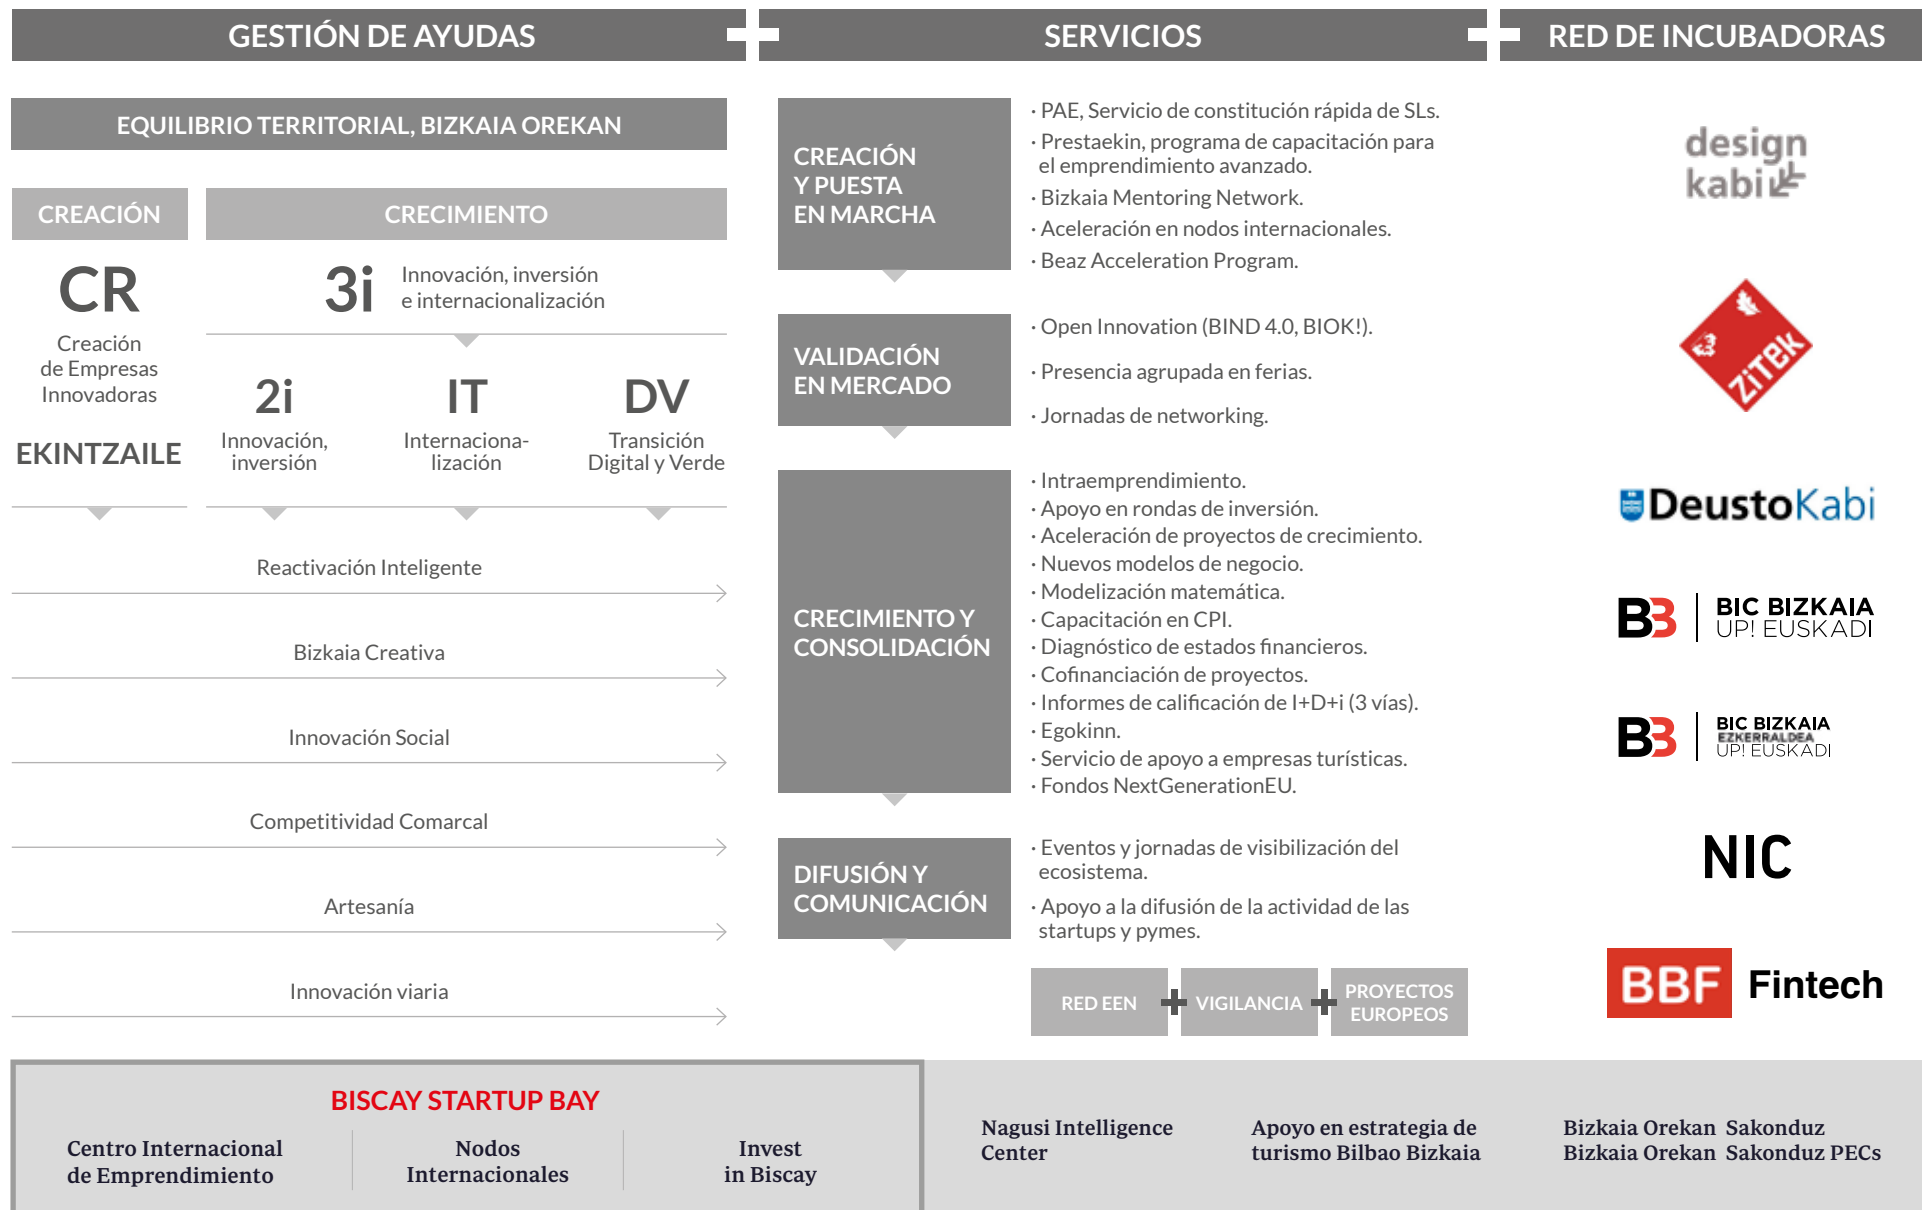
GESTIÓN DE AYUDAS

SERVICIOS

RED DE INCUBADORAS

EQUILIBRIO TERRITORIAL, BIZKAIA OREKAN

CREACIÓN

CRECIMIENTO

CR
Creación de Empresas Innovadoras

EKINTZAILE

3i Innovación, inversión e internacionalización

2i
Innovación, inversión

IT
Internacionalización

DV
Transición Digital y Verde

Reactivación Inteligente

Bizkaia Creativa

Innovación Social

Competitividad Comarcal

Artesanía

Innovación viaria

CREACIÓN Y PUESTA EN MARCHA

· PAE, Servicio de constitución rápida de SLs.
· Prestaekin, programa de capacitación para el emprendimiento avanzado.
· Bizkaia Mentoring Network.
· Aceleración en nodos internacionales.
· Beaz Acceleration Program.

VALIDACIÓN EN MERCADO

· Open Innovation (BIND 4.0, BIOK!).
· Presencia agrupada en ferias.
· Jornadas de networking.

CRECIMIENTO Y CONSOLIDACIÓN

· Intraemprendimiento.
· Apoyo en rondas de inversión.
· Aceleración de proyectos de crecimiento.
· Nuevos modelos de negocio.
· Modelización matemática.
· Capacitación en CPI.
· Diagnóstico de estados financieros.
· Cofinanciación de proyectos.
· Informes de calificación de I+D+i (3 vías).
· Egokinn.
· Servicio de apoyo a empresas turísticas.
· Fondos NextGenerationEU.

DIFUSIÓN Y COMUNICACIÓN

· Eventos y jornadas de visibilización del ecosistema.
· Apoyo a la difusión de la actividad de las startups y pymes.

RED EEN

VIGILANCIA

PROYECTOS EUROPEOS

design kabi

ZITEK

DeustoKabi

BIC BIZKAIA UP! EUSKADI

BIC BIZKAIA EZKERRALDEA UP! EUSKADI

NIC

BBF Fintech

BISCAY STARTUP BAY

Centro Internacional de Emprendimiento

Nodos Internacionales

Invest in Biscay

Nagusi Intelligence Center

Apoyo en estrategia de turismo Bilbao Bizkaia

Bizkaia Orekan Sakonduz
Bizkaia Orekan Sakonduz PECs